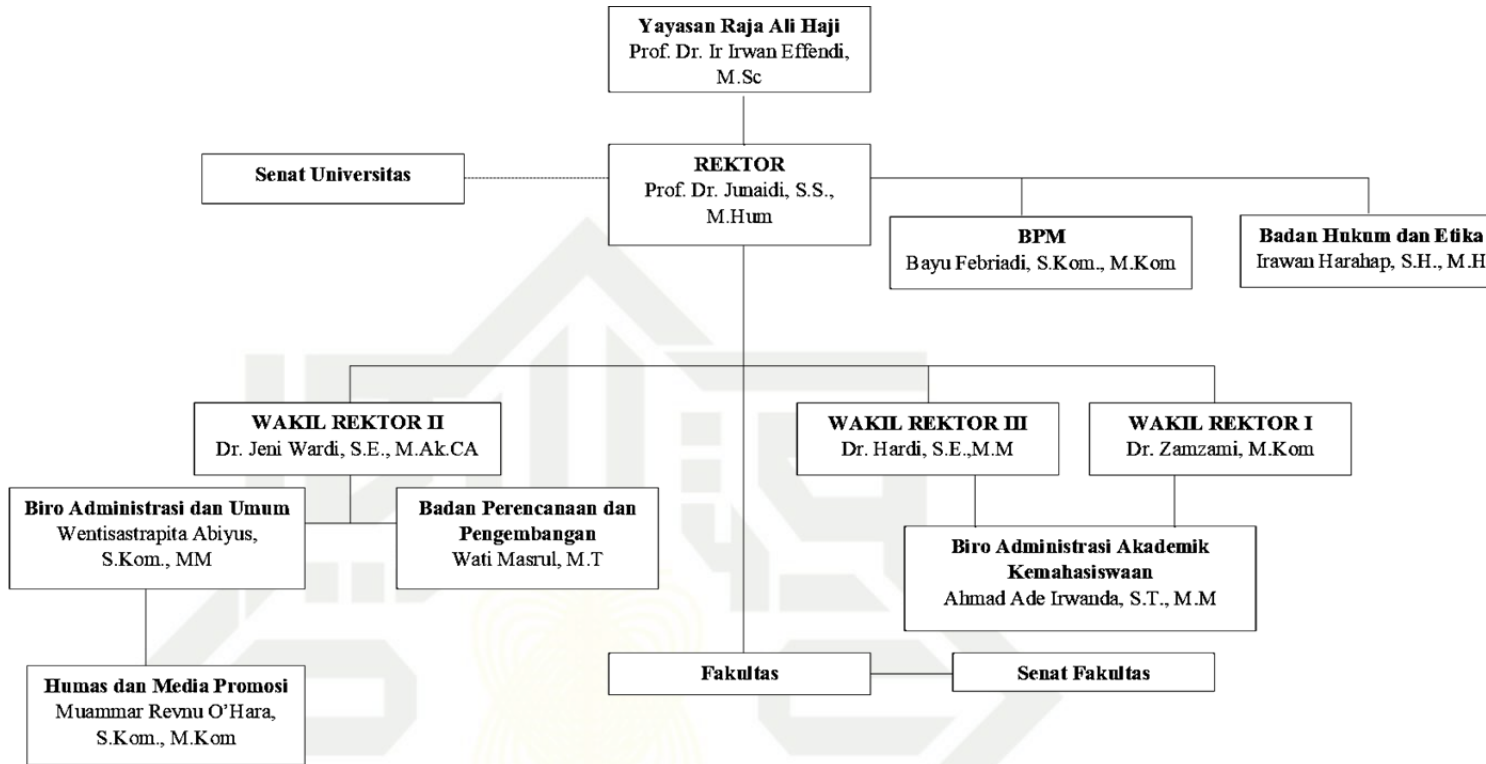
Yayasan Raja Ali Haji
Prof. Dr. Ir Irwan Effendi, M.Sc

Senat Universitas

REKTOR
Prof. Dr. Junaidi, S.S., M.Hum

BPM
Bayu Febriadi, S.Kom., M.Kom

Badan Hukum dan Etika
Irawan Harahap, S.H., M.H

WAKIL REKTOR II
Dr. Jeni Wardi, S.E., M.Ak.CA

WAKIL REKTOR III
Dr. Hardi, S.E.,M.M

WAKIL REKTOR I
Dr. Zamzami, M.Kom

Biro Administrasi dan Umum
Wentisastrapita Abiyus, S.Kom., MM

Badan Perencanaan dan Pengembangan
Wati Masrul, M.T

Biro Administrasi Akademik Kemahasiswaan
Ahmad Ade Irwanda, S.T., M.M

Humas dan Media Promosi
Muammar Revnu O'Hara, S.Kom., M.Kom

Fakultas

Senat Fakultas